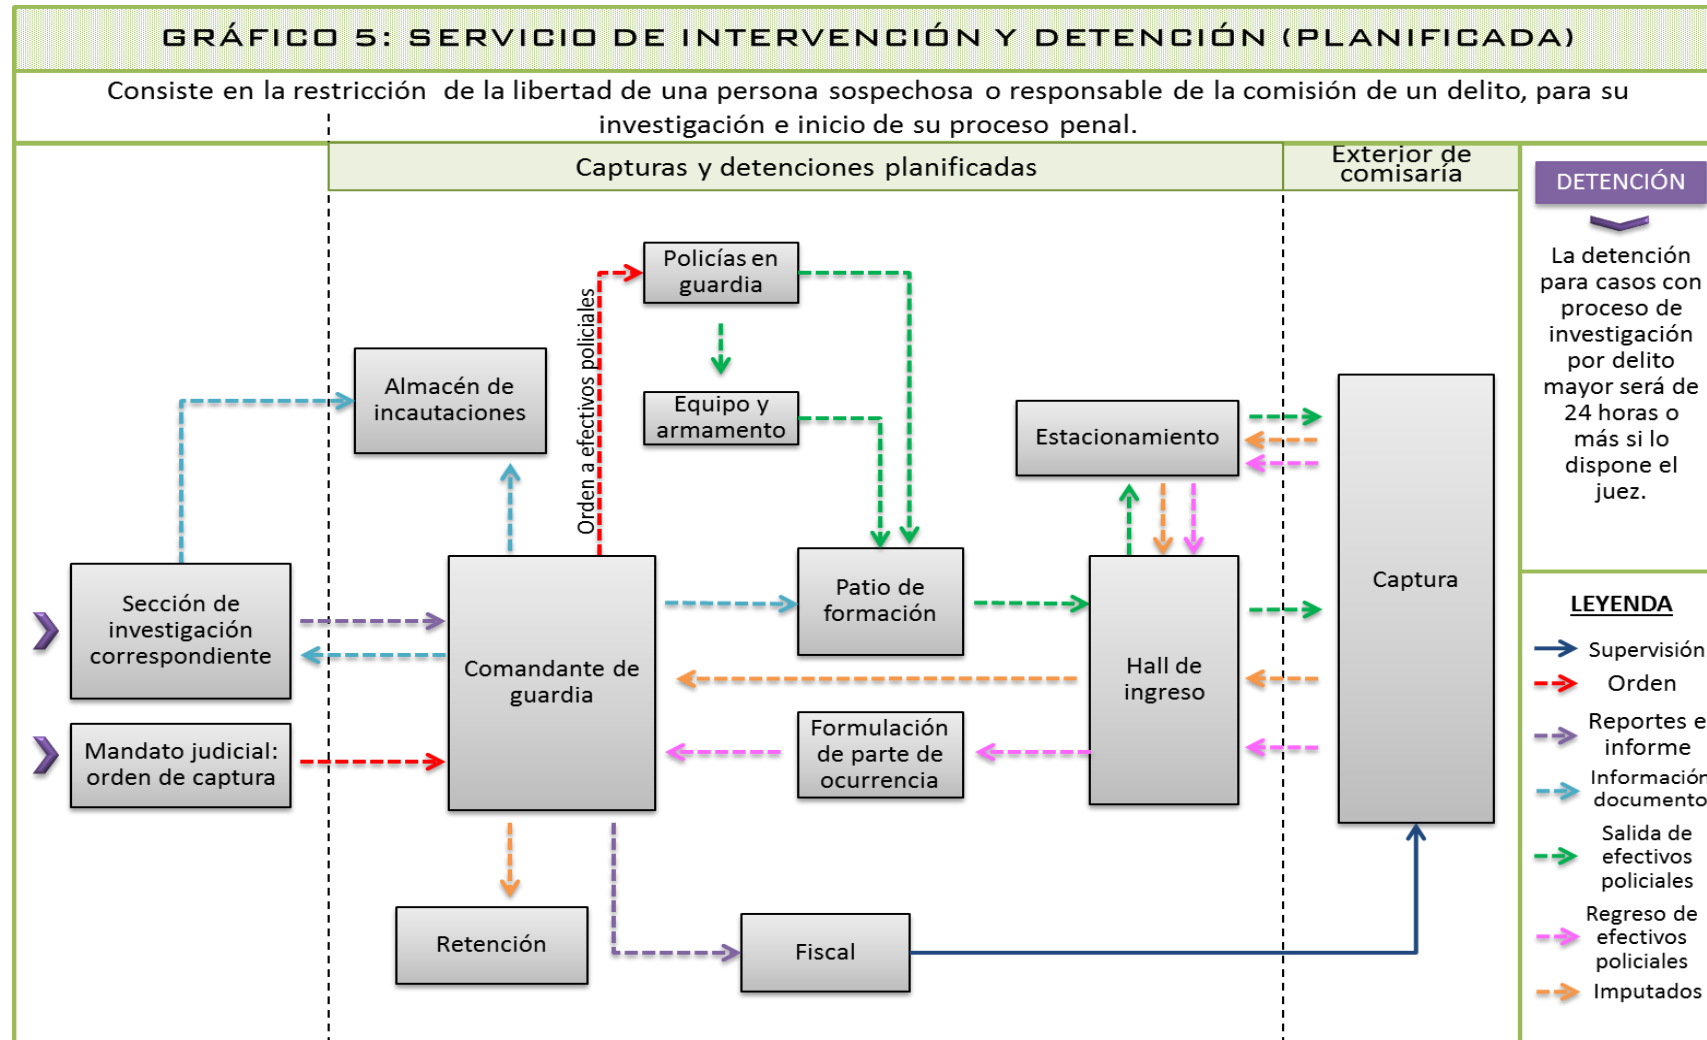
GRÁFICO 5: SERVICIO DE INTERVENCIÓN Y DETENCIÓN (PLANIFICADA)

Consiste en la restricción de la libertad de una persona sospechosa o responsable de la comisión de un delito, para su investigación e inicio de su proceso penal.

Capturas y detenciones planificadas

Exterior de comisaría

DETENCIÓN

La detención para casos con proceso de investigación por delito mayor será de 24 horas o más si lo dispone el juez.

Policías en guardia

Orden a efectivos policiales

Equipo y armamento

Almacén de incautaciones

Estacionamiento

Captura

Sección de investigación correspondiente

Comandante de guardia

Patio de formación

Hall de ingreso

Mandato judicial: orden de captura

Formulación de parte de ocurrencia

Retención

Fiscal

LEYENDA

Supervisión

Orden

Reportes e informe

Información documento

Salida de efectivos policiales

Regreso de efectivos policiales

Imputados